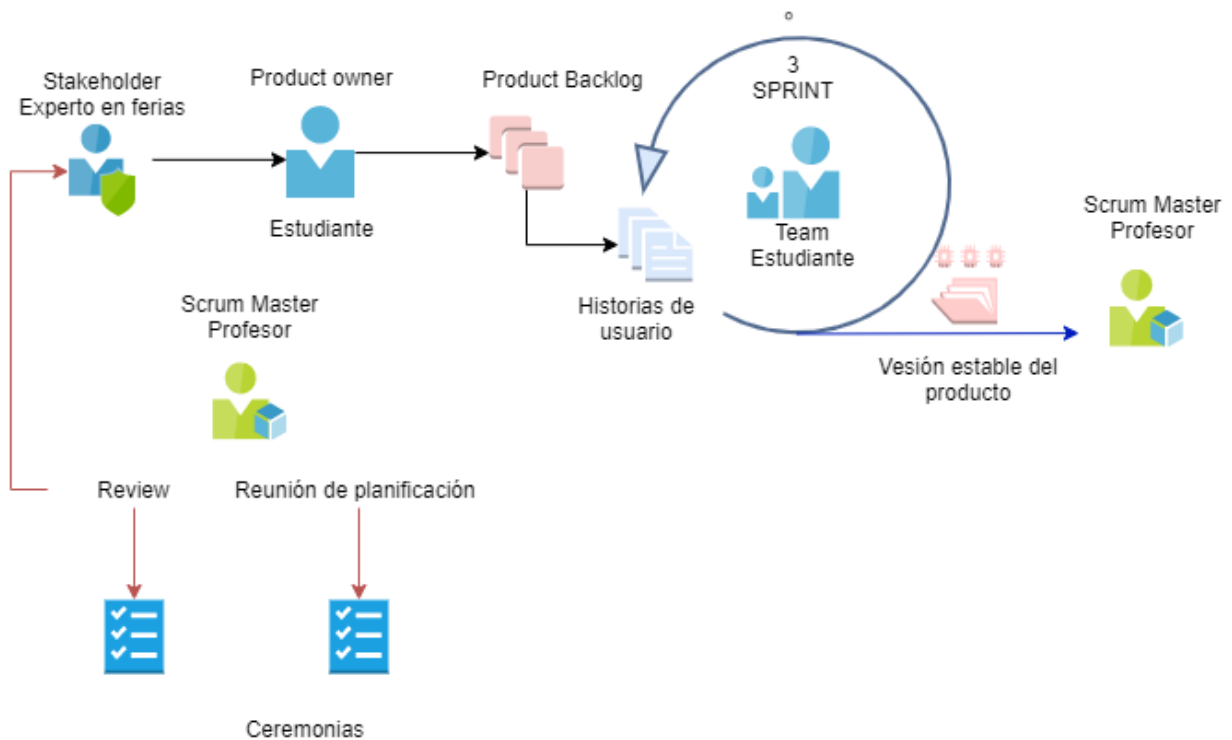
Stakeholder
Experto en ferias

Product owner

Estudiante

Product Backlog

°

3
SPRINT

Team
Estudiante

Historias de
usuario

Scrum Master
Profesor

Vesión estable del
producto

Scrum Master
Profesor

Review

Reunión de planificación

Ceremonias